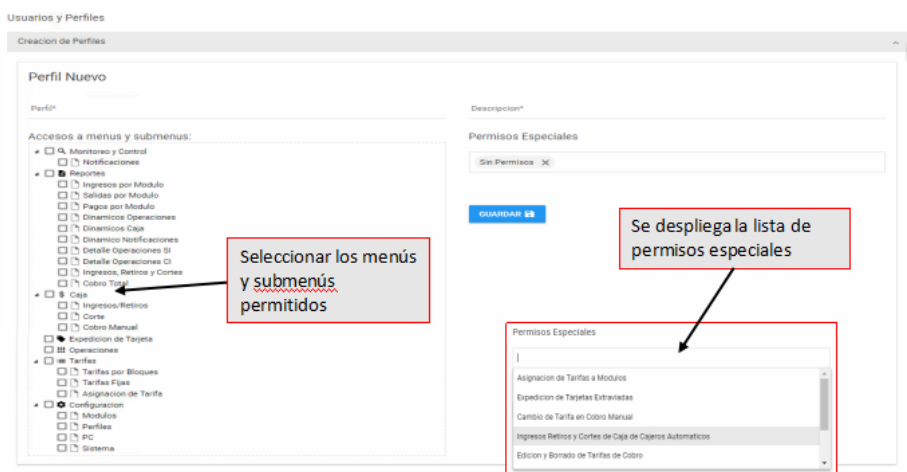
Usuarios y Perfiles

Creacion de Perfiles

Perfil Nuevo

Perfil*

Descripcion*

Accesos a menus y submenus:

Monitoreo y Control
Notificaciones
Reportes
Ingresos por Modulo
Salidas por Modulo
Pagos por Modulo
Dinamicos Operaciones
Dinamicos Caja
Dinamico Notificaciones
Detalle Operaciones SI
Detalle Operaciones CI
Ingresos, Retiros y Cortes
Cobro Total
Caja
Ingresos/Retiros
Corte
Cobro Manual
Expedicion de Tarjeta
Operaciones
Tarifas
Tarifas por Bloques
Tarifas Fijas
Asignacion de Tarifa
Configuracion
Modulos
Perfiles
PC
Sistema

Permisos Especiales

Sin Permisos ×

GUARDAR

Seleccionar los menús y submenús permitidos

Se despliega la lista de permisos especiales

Permisos Especiales

Asignacion de Tarifas a Modulos
Expedicion de Tarjetas Extraviadas
Cambio de Tarifa en Cobro Manual
Ingresos Retiros y Cortes de Caja de Cajeros Automaticos
Edicion y Borrado de Tarifas de Cobro